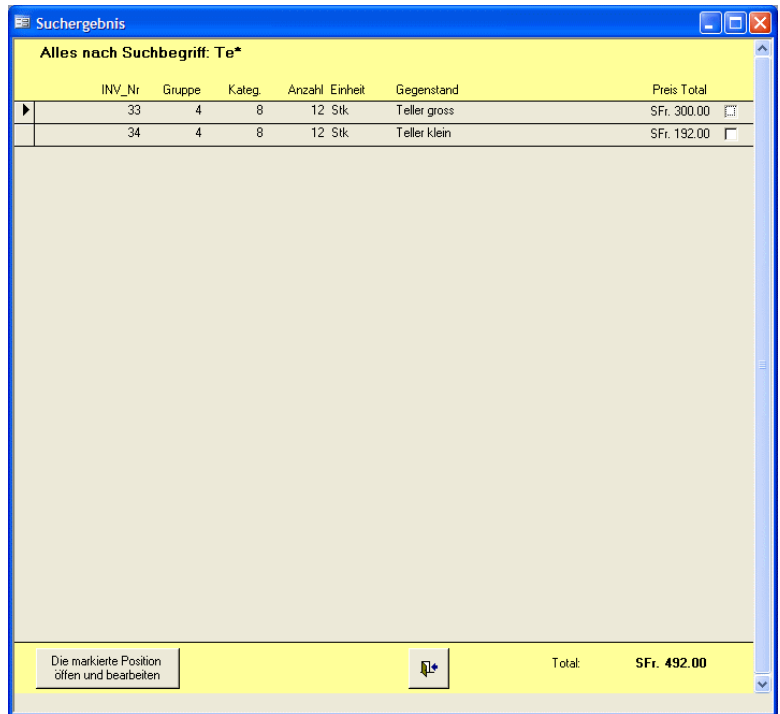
Suchergebnis

Alles nach Suchbegriff: Te*

| INV_Nr | Gruppe | Kateg. | Anzahl | Einheit | Gegenstand | Preis Total |
|---|---|---|---|---|---|---|
| 33 | 4 | 8 | 12 | Stk | Teller gross | SFr. 300.00 |
| 34 | 4 | 8 | 12 | Stk | Teller klein | SFr. 192.00 |

Die markierte Position öffen und bearbeiten

Total: SFr. 492.00